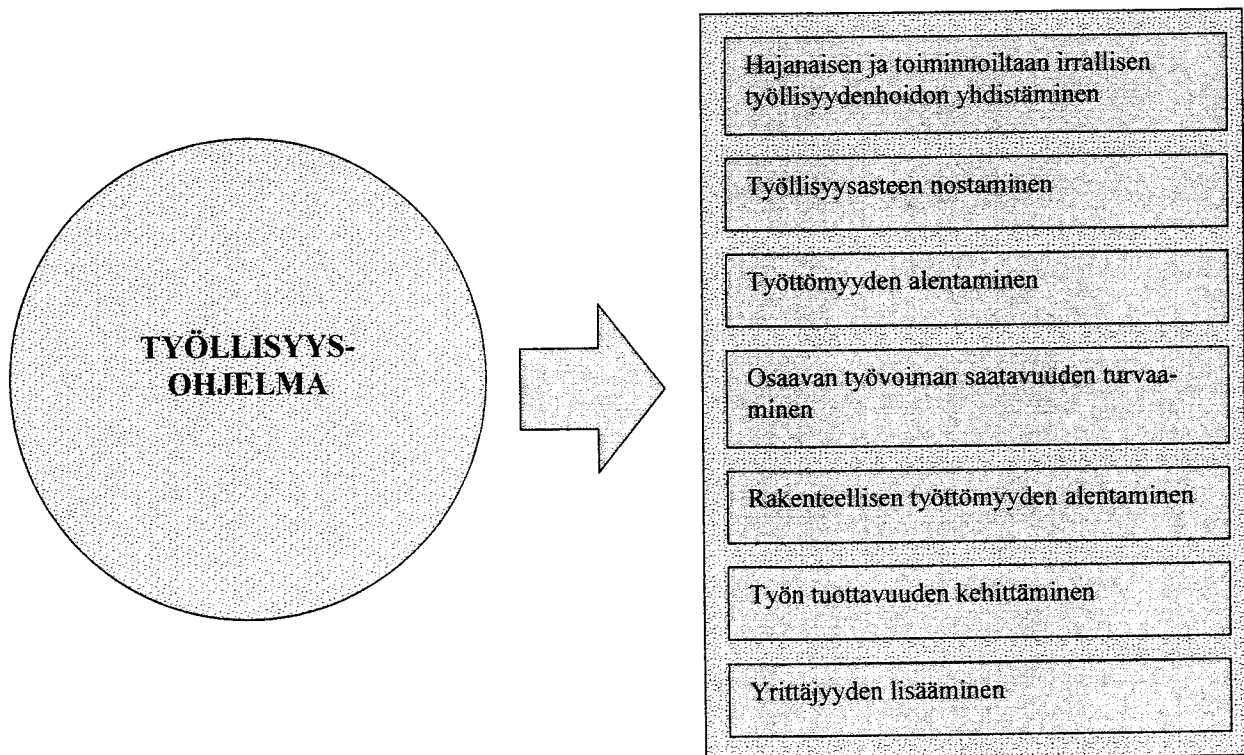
TYÖLLISYYS-OHJELMA

Hajanaisen ja toiminnoiltaan irrallisen työllisyydenhoidon yhdistäminen

Työllisyysasteen nostaminen

Työttömyyden alentaminen

Osaavan työvoiman saatavuuden turvaaminen

Rakenteellisen työttömyyden alentaminen

Työn tuottavuuden kehittäminen

Yrittäjyyden lisääminen